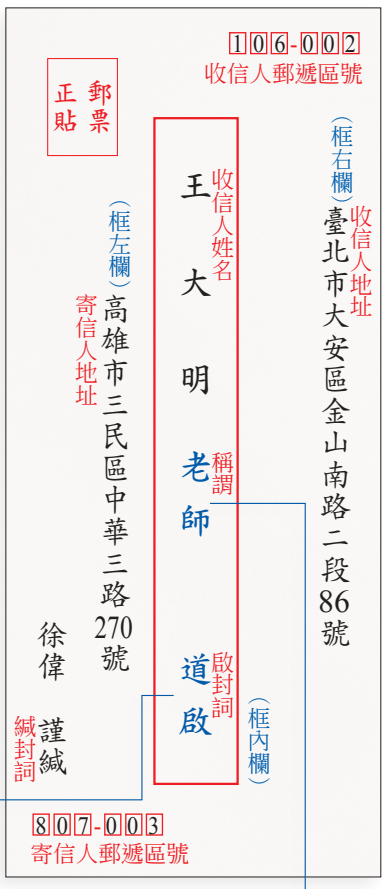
106-002
收信人郵遞區號

郵票
正貼

（框右欄）
收信人地址
臺北市大安區金山南路二段86號

收信人姓名
王大明
稱謂
老師
啟封詞
道啟
（框內欄）

（框左欄）
寄信人地址
高雄市三民區中華三路270號

徐偉
謹緘
緘封詞

807-003
寄信人郵遞區號